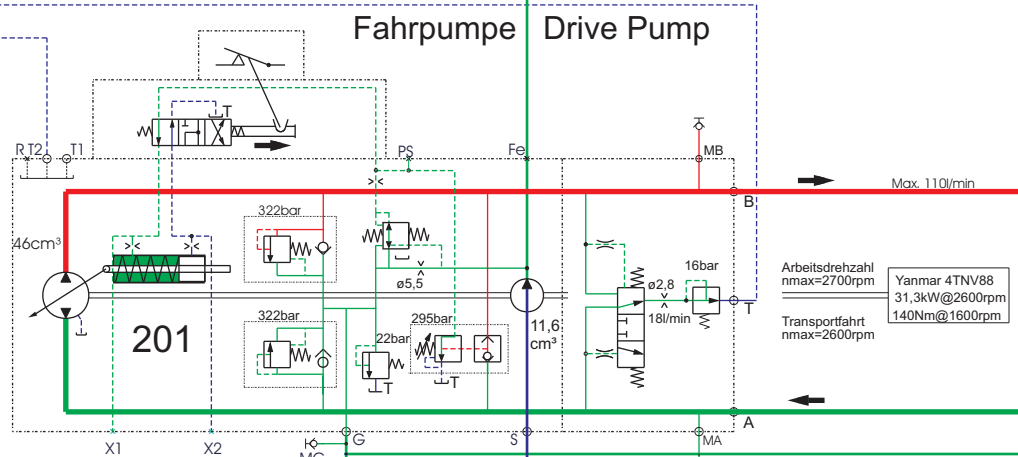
Fahrpumpe | Drive Pump

R T2 T1

PS

Fe

MB

Max. 110l/min

B

46cm³

322bar

ø5,5

Arbeitsdrehzahl
nmax=2700rpm

Yanmar 4TNV88
31,3kW@2600rpm
140Nm@1600rpm

16bar

ø2,8

18l/min

T

Transportfahrt
nmax=2600rpm

201

322bar

295bar

22bar

T

T

11,6
cm³

A

X1

X2

G

S

MA

MC